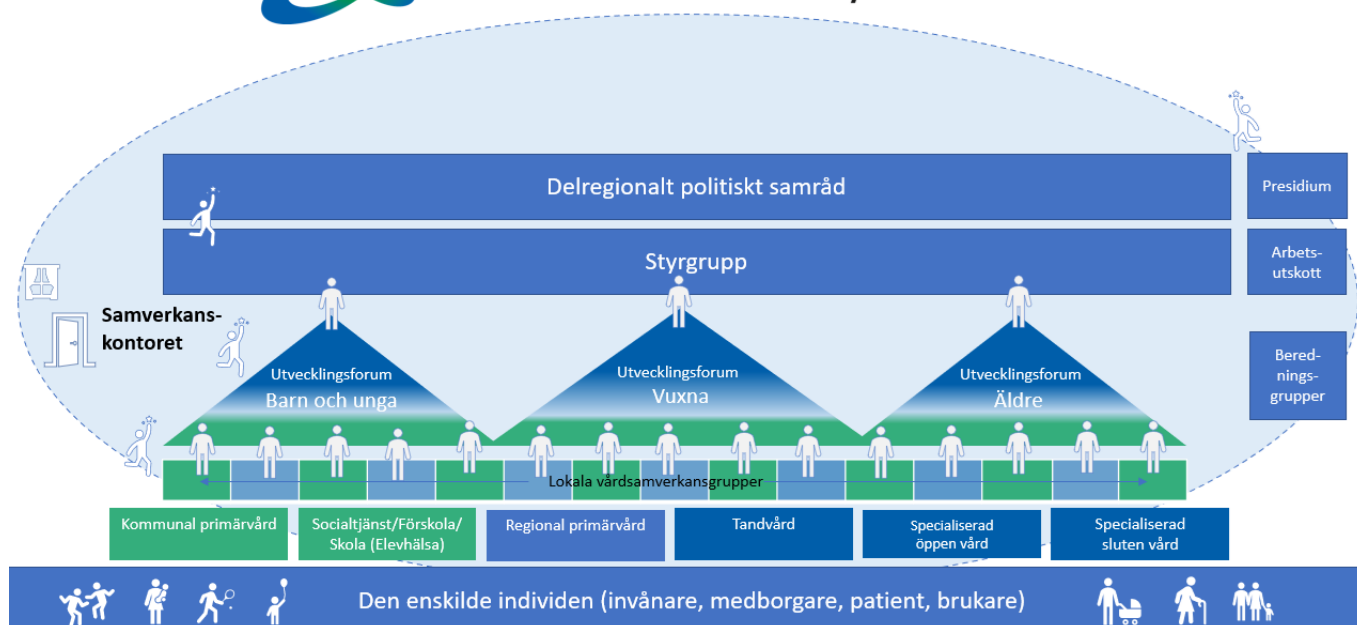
Delregionalt politiskt samråd

Presidium

Styrgrupp

Arbetsutskott

Samverkanskontoret

Beredningsgrupper

Utvecklingsforum
Barn och unga

Utvecklingsforum
Vuxna

Utvecklingsforum
Äldre

Lokala vårdsamverkansgrupper

Kommunal primärvård

Socialtjänst/Förskola/ Skola (Elevhälsa)

Regional primärvård

Tandvård

Specialiserad öppen vård

Specialiserad sluten vård

Den enskilde individen (invånare, medborgare, patient, brukare)